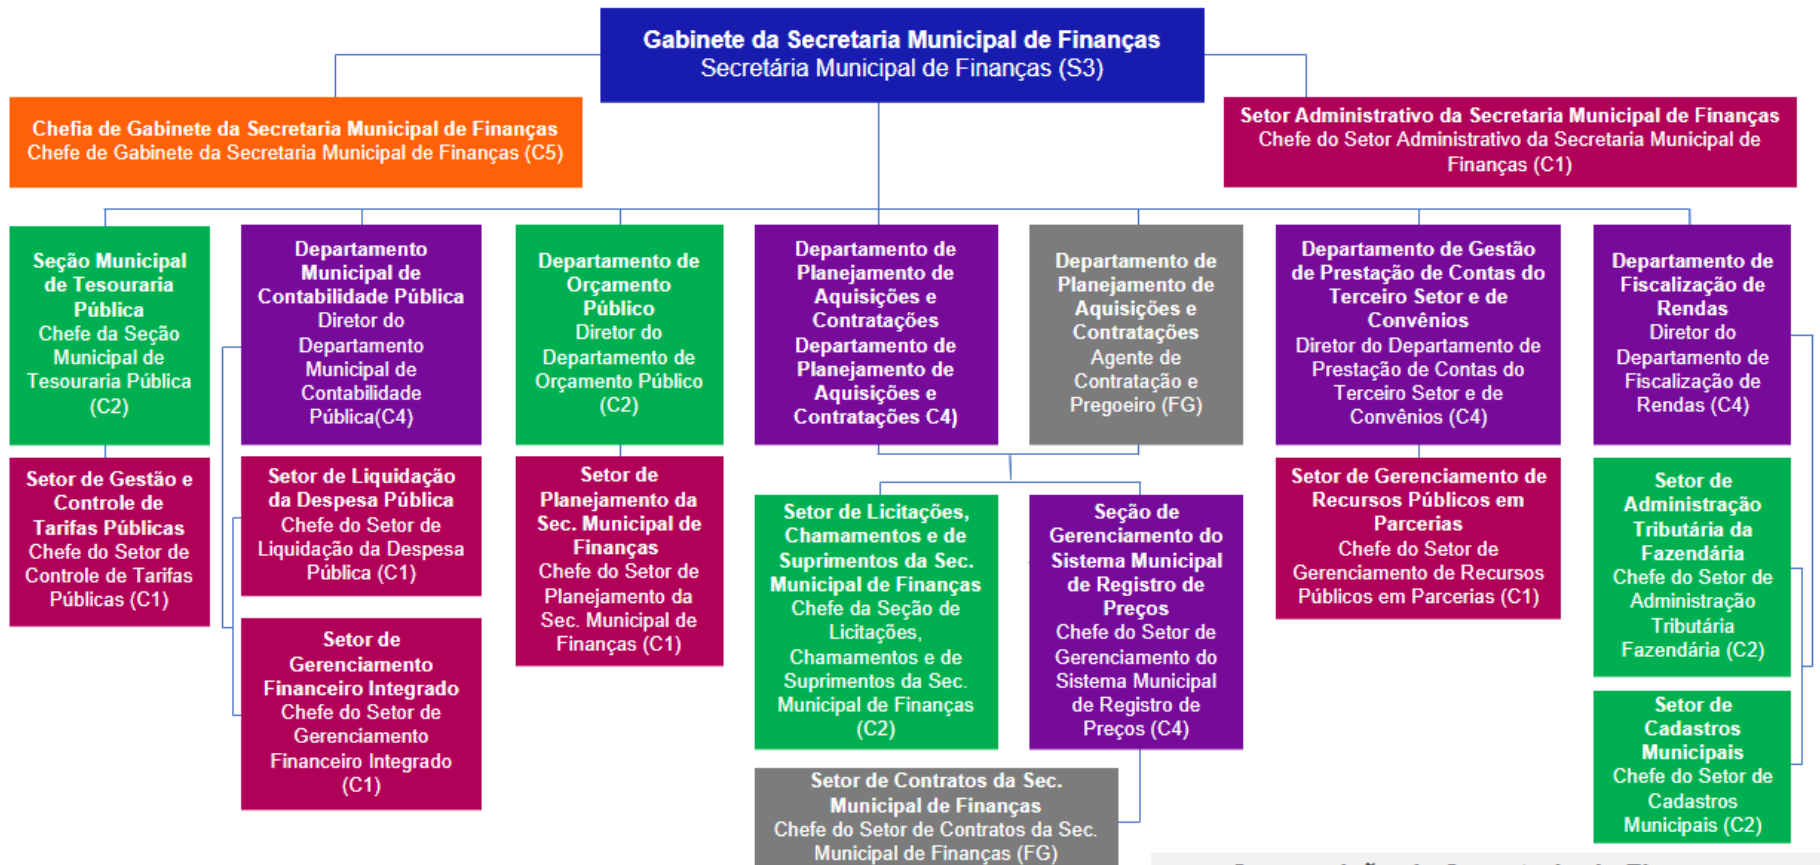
Gabinete da Secretaria Municipal de Finanças
Secretária Municipal de Finanças (S3)

Chefia de Gabinete da Secretaria Municipal de Finanças
Chefe de Gabinete da Secretaria Municipal de Finanças (C5)

Setor Administrativo da Secretaria Municipal de Finanças
Chefe do Setor Administrativo da Secretaria Municipal de Finanças (C1)

Seção Municipal de Tesouraria Pública
Chefe da Seção Municipal de Tesouraria Pública (C2)

Setor de Gestão e Controle de Tarifas Públicas
Chefe do Setor de Controle de Tarifas Públicas (C1)

Departamento Municipal de Contabilidade Pública
Diretor do Departamento Municipal de Contabilidade Pública(C4)

Setor de Liquidação da Despesa Pública
Chefe do Setor de Liquidação da Despesa Pública (C1)

Setor de Gerenciamento Financeiro Integrado
Chefe do Setor de Gerenciamento Financeiro Integrado (C1)

Departamento de Orçamento Público
Diretor do Departamento de Orçamento Público (C2)

Setor de Planejamento da Sec. Municipal de Finanças
Chefe do Setor de Planejamento da Sec. Municipal de Finanças (C1)

Departamento de Planejamento de Aquisições e Contratações
Departamento de Planejamento de Aquisições e Contratações C4)

Departamento de Planejamento de Aquisições e Contratações
Agente de Contratação e Pregoeiro (FG)

Setor de Licitações, Chamamentos e de Suprimentos da Sec. Municipal de Finanças
Chefe da Seção de Licitações, Chamamentos e de Suprimentos da Sec. Municipal de Finanças (C2)

Seção de Gerenciamento do Sistema Municipal de Registro de Preços
Chefe do Setor de Gerenciamento do Sistema Municipal de Registro de Preços (C4)

Setor de Contratos da Sec. Municipal de Finanças
Chefe do Setor de Contratos da Sec. Municipal de Finanças (FG)

Departamento de Gestão de Prestação de Contas do Terceiro Setor e de Convênios
Diretor do Departamento de Prestação de Contas do Terceiro Setor e de Convênios (C4)

Setor de Gerenciamento de Recursos Públicos em Parcerias
Chefe do Setor de Gerenciamento de Recursos Públicos em Parcerias (C1)

Departamento de Fiscalização de Rendas
Diretor do Departamento de Fiscalização de Rendas (C4)

Setor de Administração Tributária da Fazendária
Chefe do Setor de Administração Tributária Fazendária (C2)

Setor de Cadastros Municipais
Chefe do Setor de Cadastros Municipais (C2)

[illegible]